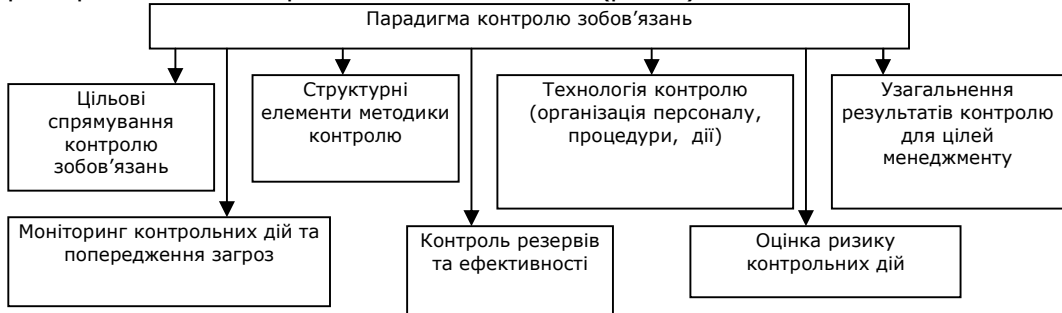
Парадигма контролю зобов'язань

Цільові спрямування контролю зобов'язань

Структурні елементи методики контролю

Технологія контролю (організація персоналу, процедури, дії)

Узагальнення результатів контролю для цілей менеджменту

Моніторинг контрольних дій та попередження загроз

Контроль резервів та ефективності

Оцінка ризику контрольних дій